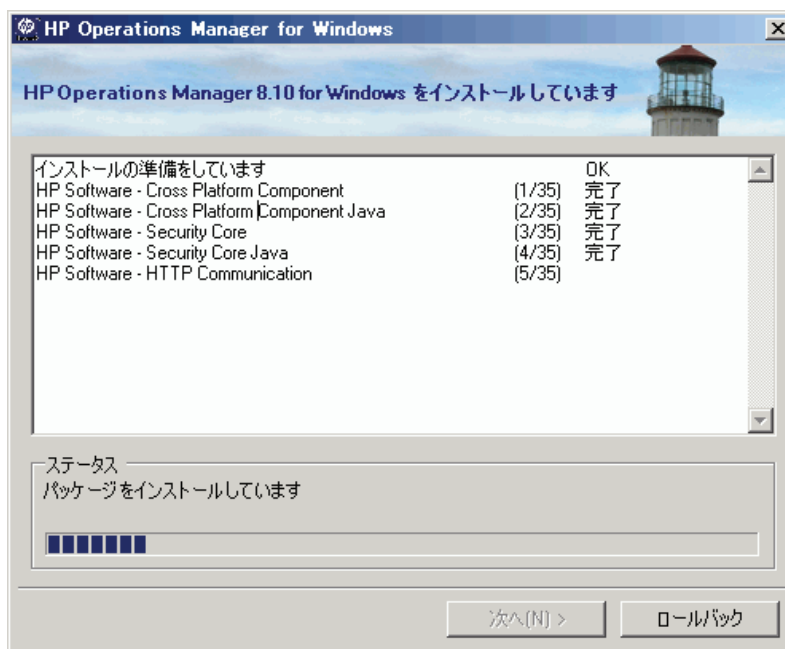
HP Operations Manager for Windows

HP Operations Manager 8.10 for Windows をインストールしています

| | | |
|---|---|---|
| インストールの準備をしています | | OK |
| HP Software - Cross Platform Component | (1/35) | 完了 |
| HP Software - Cross Platform Component Java | (2/35) | 完了 |
| HP Software - Security Core | (3/35) | 完了 |
| HP Software - Security Core Java | (4/35) | 完了 |
| HP Software - HTTP Communication | (5/35) | |

ステータス
パッケージをインストールしています

次へ(N) >
ロールバック